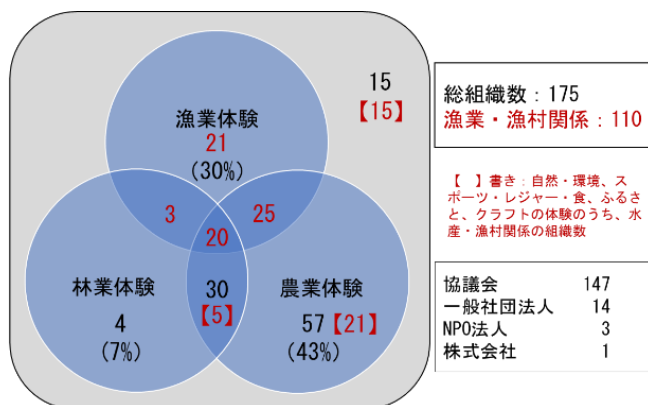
15
【15】

漁業体験
21
(30%)

3

25

20

林業体験
4
(7%)

30
【5】

農業体験
57【21】
(43%)

総組織数：175
漁業・漁村関係：110

【　】書き：自然・環境、スポーツ・レジャー・食、ふるさと、クラフトの体験のうち、水産・漁村関係の組織数

| 協議会 | 147 |
|---|---|
| 一般社団法人 | 14 |
| NPO法人 | 3 |
| 株式会社 | 1 |